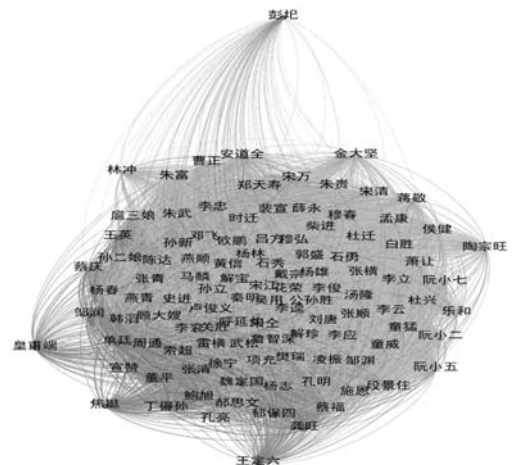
彭玘
安道全 金大坚
林冲 曹正
朱富 宋万
郑天寿 朱贵 宋清 蒋敬
李忠 裴宣 薛永 穆春 孟康
扈三娘 朱武 时迁 柴进 侯健
王英 孙新 邓飞 欧鹏 吕方 郭盛 杜迁 白胜 陶宗旺
孙二娘 陈达 燕顺 黄信 杨林 石秀 萧让
蔡庆 张青 马麟 解宝 戴宗 杨雄 张横 李立 阮小七
杨春 燕青 史进 孙立 宋江 花荣 李俊 汤隆 杜兴 乐和
邹润 韩滔 顾大嫂 卢俊义 秦明 吴用 公孙胜 李逵
李衮 关胜 呼延灼 柴进 鲁智深 解珍 刘唐 张顺 李云 童猛
单廷珪 周通 索超 雷横 武松 李应 童威 阮小二
皇甫端 宣赞 董平 张清 徐宁 项充 樊瑞 凌振 邹渊 阮小五
焦挺 丁得孙 鲍旭 魏定国 杨志 孔明 施恩 段景住
郝思文 孔亮 郁保四 蔡福 龚旺
王定六